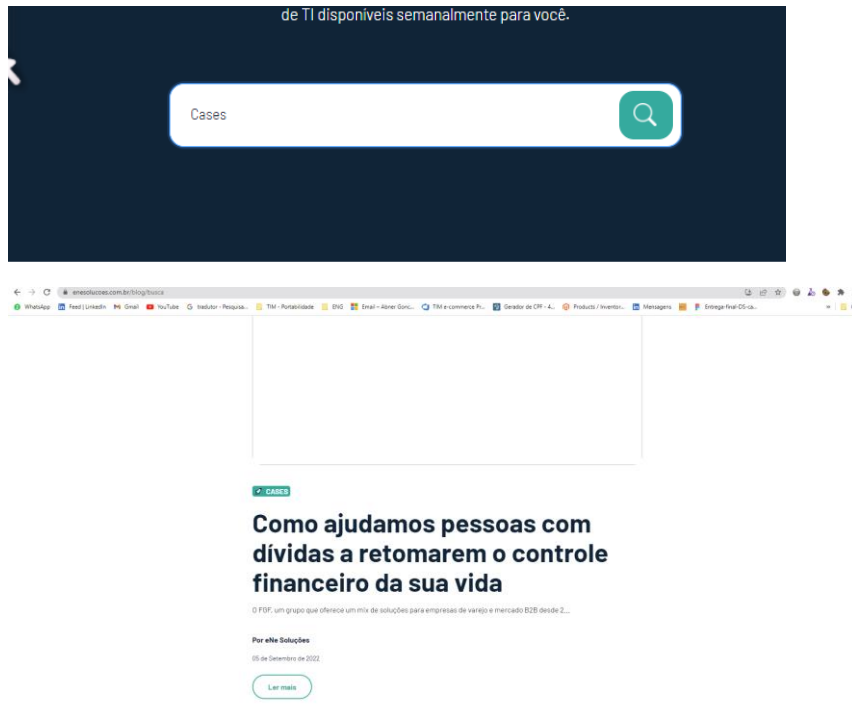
de TI disponíveis semanalmente para você.

Cases

enesolucoes.com.br/blog/busca

WhatsApp Feed | LinkedIn Gmail YouTube tradutor - Pesquisa... TIM - Portabilidade ENG Email – Abner Gonc... TIM e-commerce Pr... Gerador de CPF - 4... Products / Inventor... Mensagens Entrega-final-OS-ca...

CASES

Como ajudamos pessoas com dívidas a retomarem o controle financeiro da sua vida

O FGF, um grupo que oferece um mix de soluções para empresas de varejo e mercado B2B desde 2...

Por eNe Soluções

05 de Setembro de 2022

Ler mais